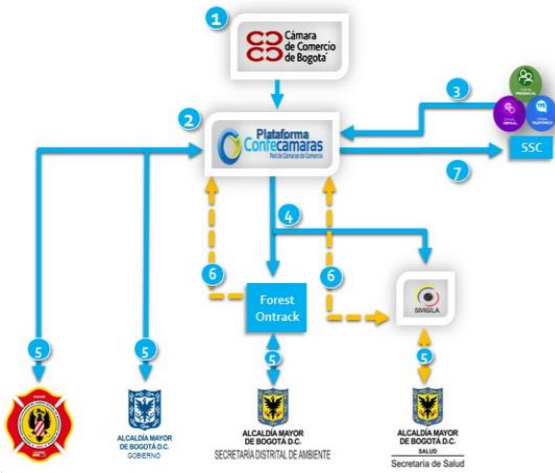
1

Cámara de Comercio de Bogotá

2

Plataforma Confecamaras
Red de Cámaras de Comercio

3

SSC

7

4

6

6

Forest Ontrack

SIVIGILA

5

5

5

5

ALCALDÍA MAYOR DE BOGOTÁ D.C.
GOBIERNO

ALCALDÍA MAYOR DE BOGOTÁ D.C.
SECRETARÍA DISTRITAL DE AMBIENTE

ALCALDÍA MAYOR DE BOGOTÁ D.C.
SALUD
Secretaría de Salud